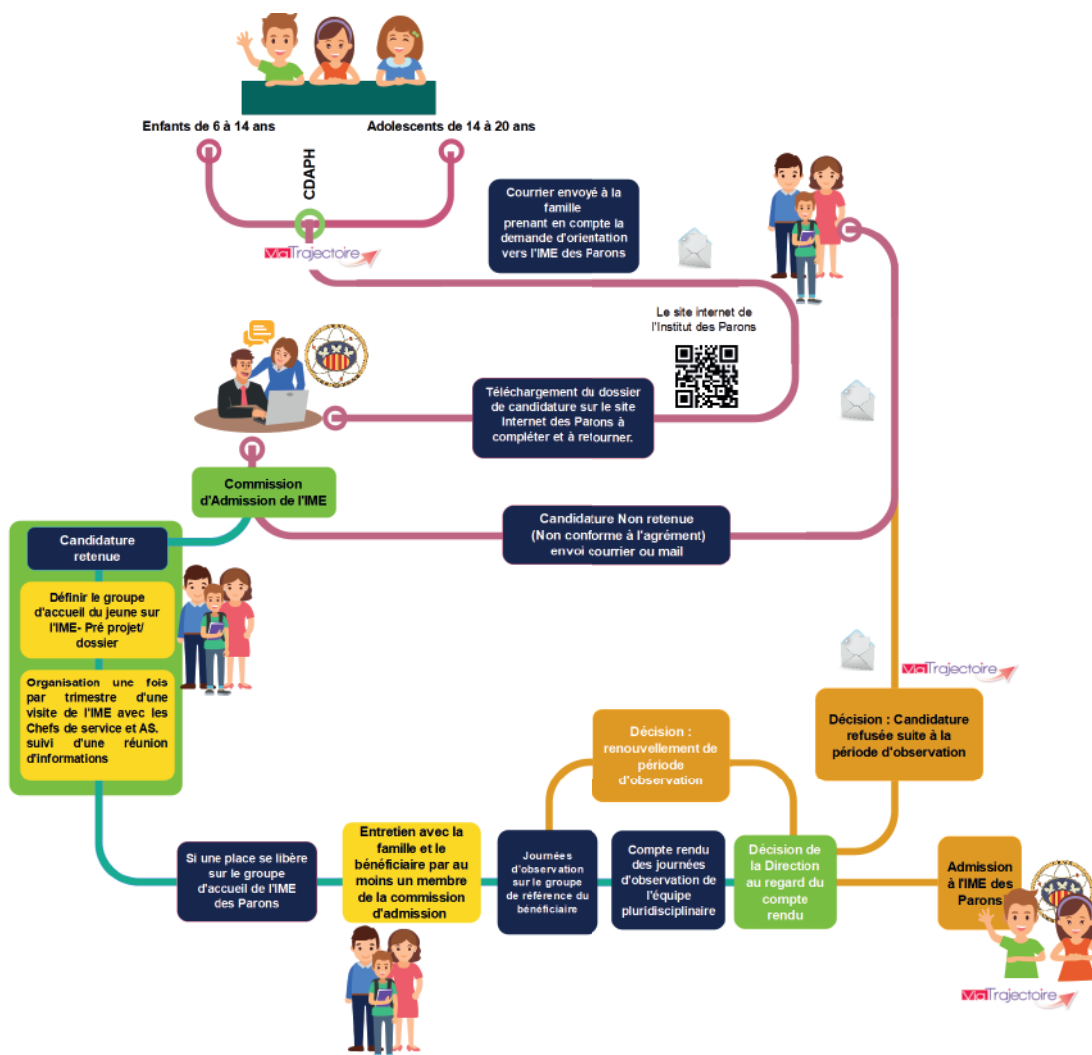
Enfants de 6 à 14 ans

Adolescents de 14 à 20 ans

CDAPH

viaTrajectoire

Courrier envoyé à la famille prenant en compte la demande d'orientation vers l'IME des Parons

Le site internet de l'Institut des Parons

Téléchargement du dossier de candidature sur le site Internet des Parons à compléter et à retourner.

Commission d'Admission de l'IME

Candidature Non retenue (Non conforme à l'agrément) envoi courrier ou mail

Candidature retenue

Définir le groupe d'accueil du jeune sur l'IME- Pré projet/ dossier

Organisation une fois par trimestre d'une visite de l'IME avec les Chefs de service et AS. suivi d'une réunion d'informations

viaTrajectoire

Décision : Candidature refusée suite à la période d'observation

Décision : renouvellement de période d'observation

Si une place se libère sur le groupe d'accueil de l'IME des Parons

Entretien avec la famille et le bénéficiaire par au moins un membre de la commission d'admission

Journées d'observation sur le groupe de référence du bénéficiaire

Compte rendu des journées d'observation de l'équipe pluridisciplinaire

Décision de la Direction au regard du compte rendu

Admission à l'IME des Parons

viaTrajectoire